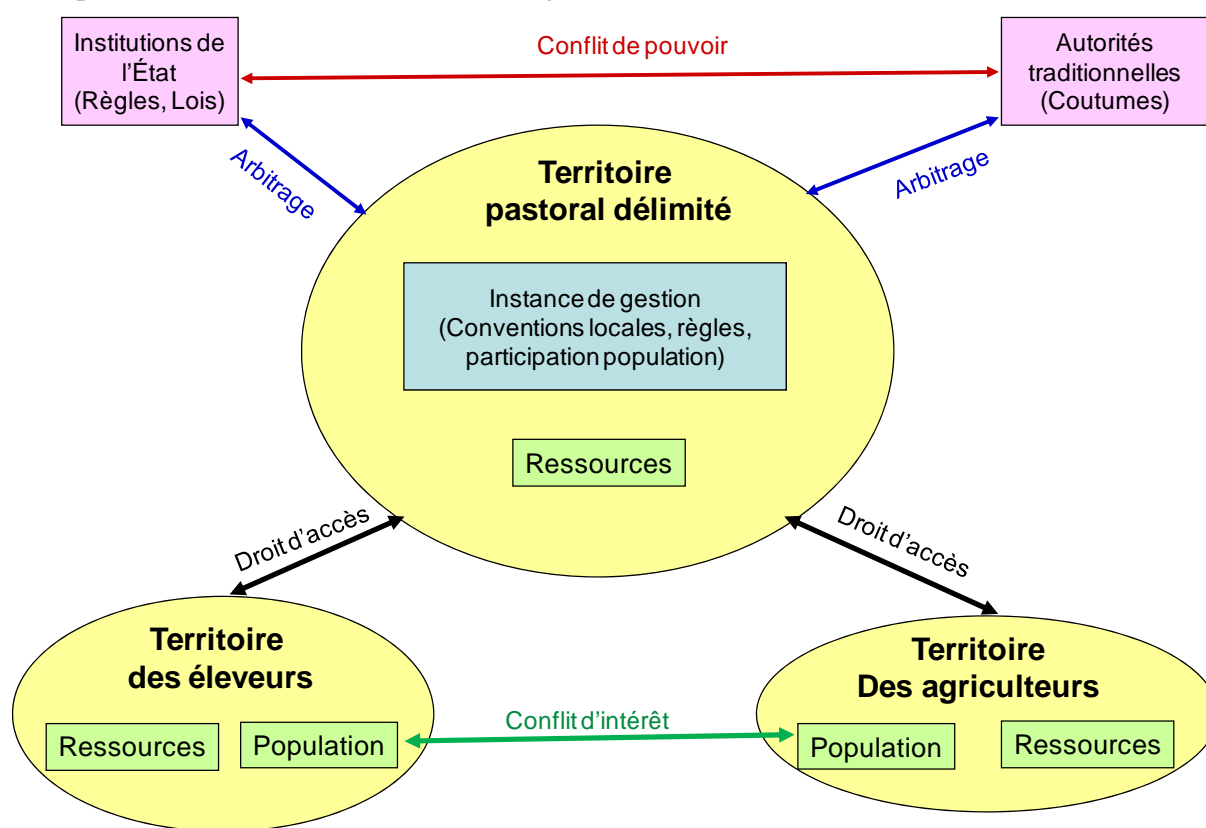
Institutions de l'État (Règles, Lois)

Conflit de pouvoir

Autorités traditionnelles (Coutumes)

Arbitrage

Arbitrage

Territoire pastoral délimité

Instance de gestion (Conventions locales, règles, participation population)

Ressources

Droit d'accès

Droit d'accès

Territoire des éleveurs

Ressources

Population

Conflit d'intérêt

Territoire Des agriculteurs

Population

Ressources